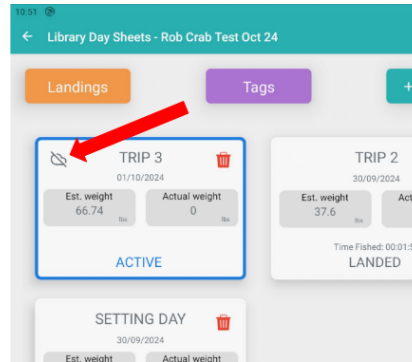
10:51

Library Day Sheets - Rob Crab Test Oct 24

Landings

Tags

+

TRIP 3
01/10/2024

Est. weight
66.74
lbs

Actual weight
0
lbs

ACTIVE

TRIP 2
30/09/2024

Est. weight
37.6
lbs

Time Fished: 00:01:5

LANDED

SETTING DAY
30/09/2024

Est. weight

Actual weight